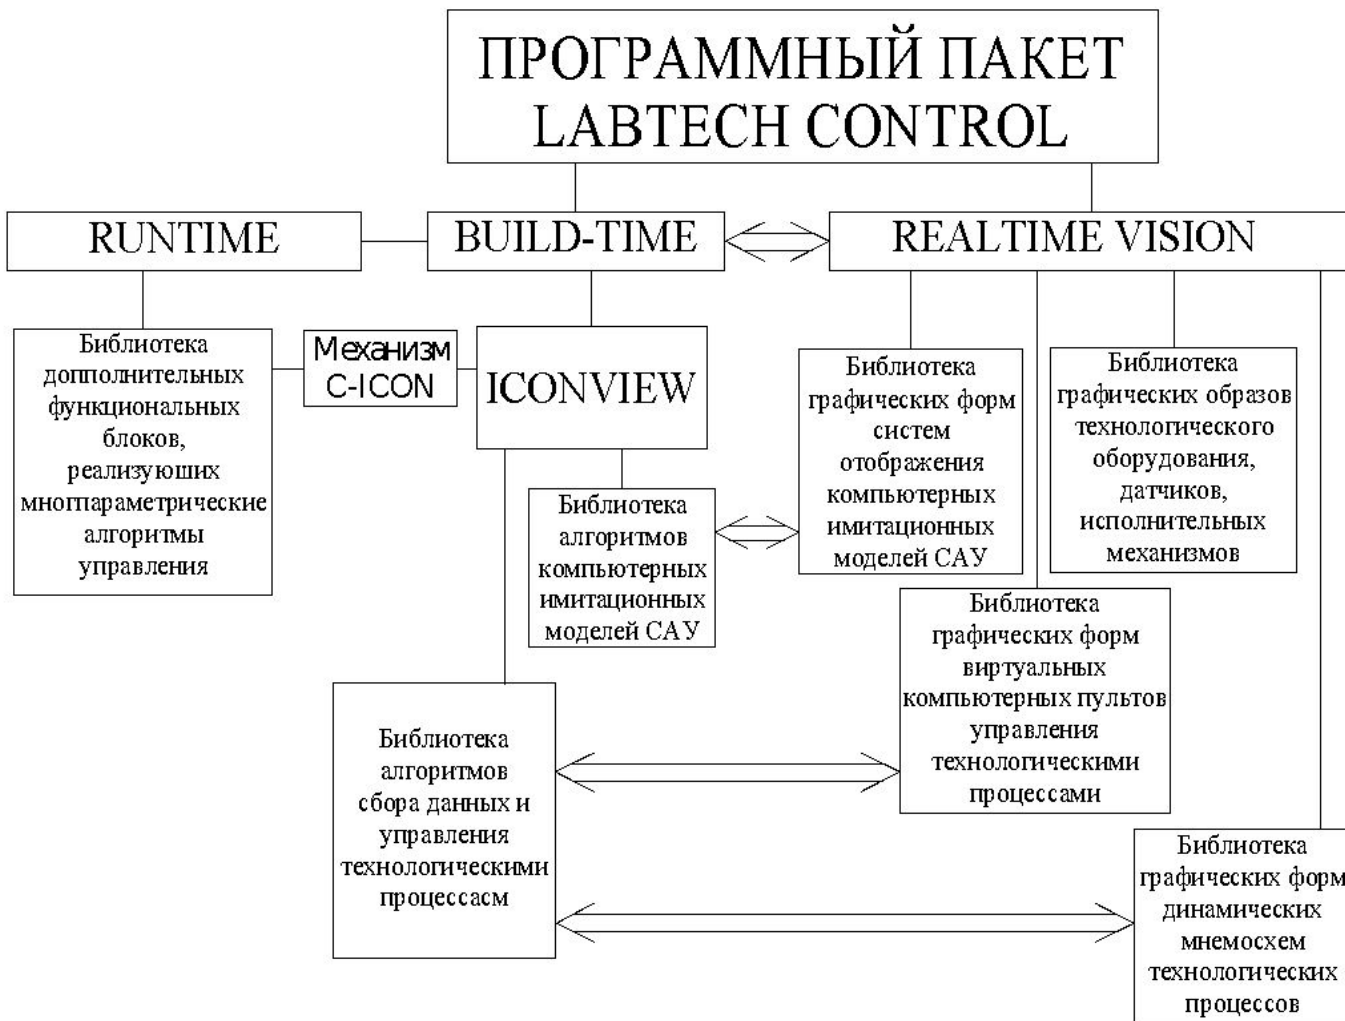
ПРОГРАММНЫЙ ПАКЕТ LABTECH CONTROL

RUNTIME

BUILD-TIME

REALTIME VISION

Библиотека дополнительных функциональных блоков, реализуюших многпараметрические алгоритмы управления

Механизм C-ICON

ICONVIEW

Библиотека алгоритмов компьютерных имитационных моделей САУ

Библиотека графических форм систем отображения компьютерных имитационных моделей САУ

Библиотека графических образов технологического оборудования, датчиков, исполнительных механизмов

Библиотека графических форм виртуальных компьютерных пультов управления технологическими процессами

Библиотека алгоритмов сбора данных и управления технологическими процессасм

Библиотека графических форм динамических мнемосхем технологических процессов